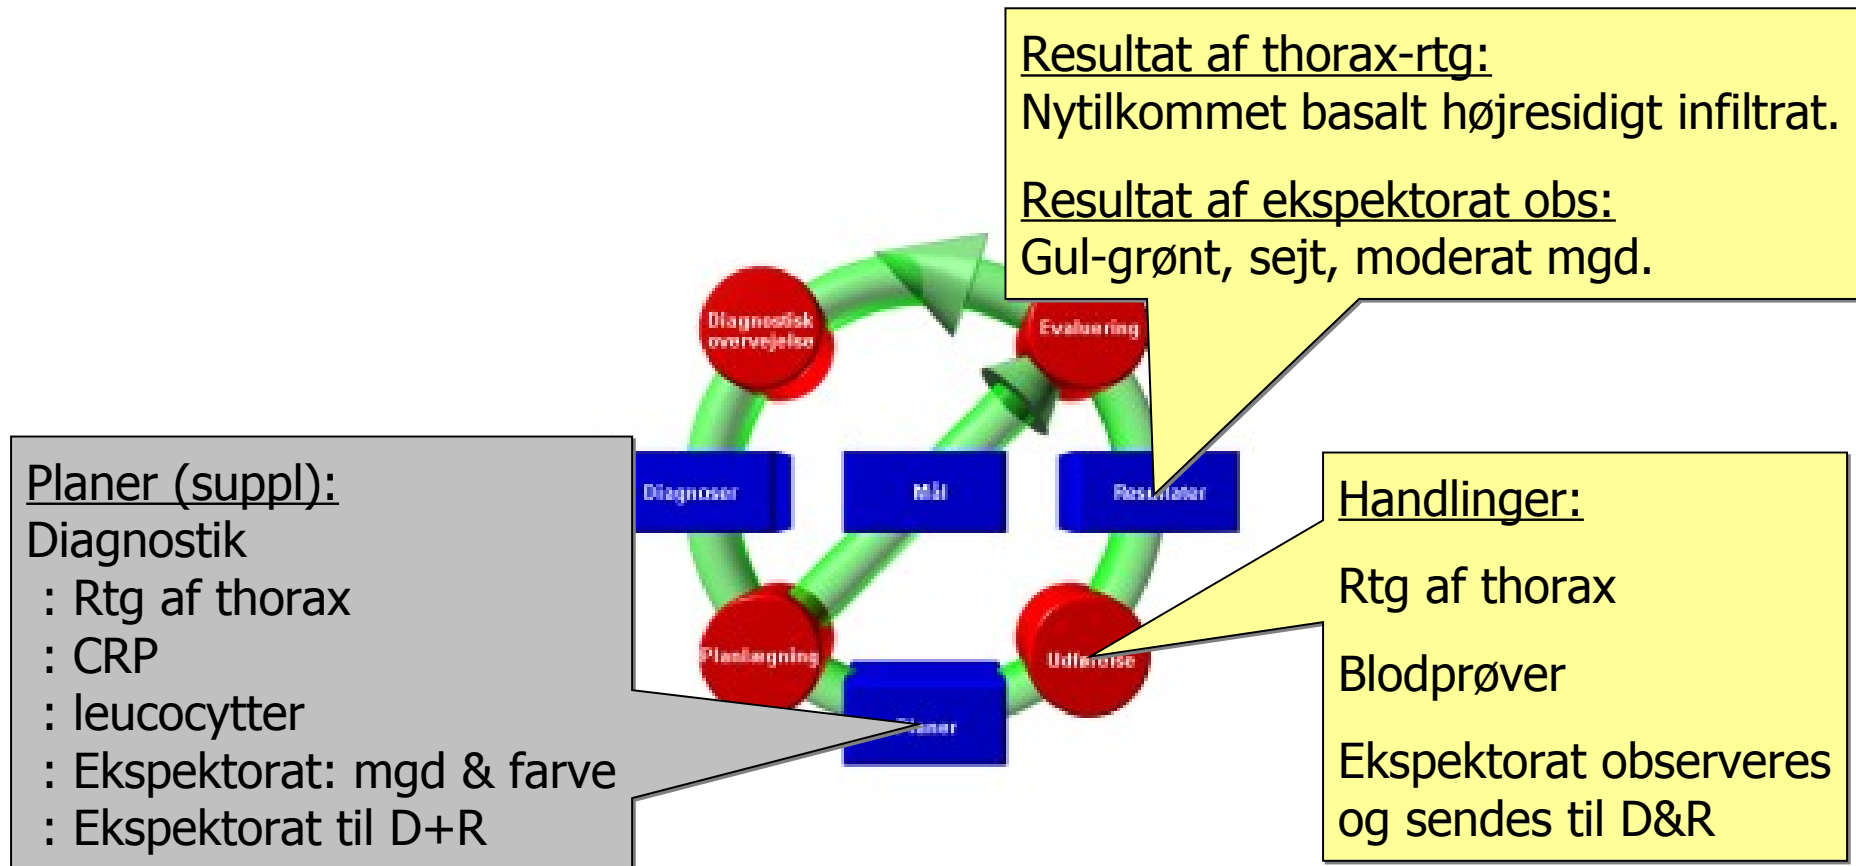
Resultat af thorax-rtg:
Nytilkommet basalt højresidigt infiltrat.

Resultat af ekspektorat obs:
Gul-grønt, sejt, moderat mgd.

Diagnostisk overvejelse

Evaluering

Diagnoser

Mål

Resultater

Planlægning

Udførelse

Planer

Planer (suppl):
Diagnostik
: Rtg af thorax
: CRP
: leucocytter
: Ekspektorat: mgd & farve
: Ekspektorat til D+R

Handlinger:

Rtg af thorax

Blodprøver

Ekspektorat observeres og sendes til D&R